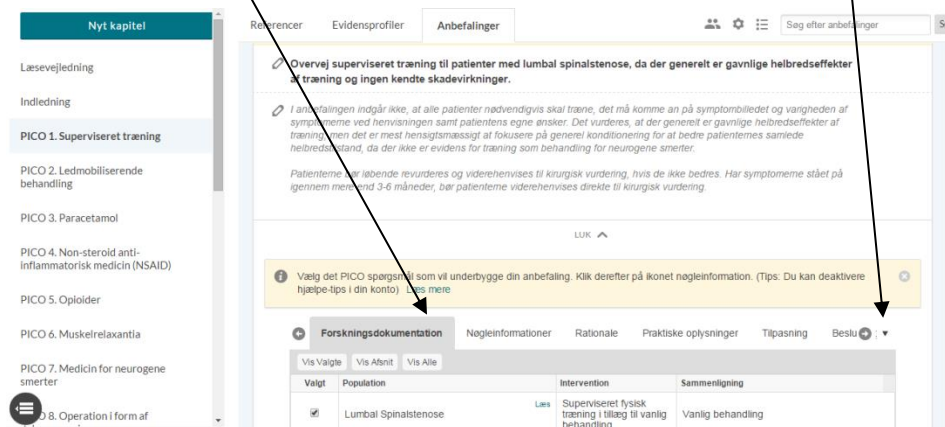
Nyt kapitel

Læsevejledning

Indledning

PICO 1. Superviseret træning

PICO 2. Ledmobiliserende behandling

PICO 3. Paracetamol

PICO 4. Non-steroid anti-inflammatorisk medicin (NSAID)

PICO 5. Opioider

PICO 6. Muskelrelaxantia

PICO 7. Medicin for neurogene smerter

PICO 8. Operation i form af

Referencer Evidensprofiler Anbefalinger

Søg efter anbefalinger

Overvej superviseret træning til patienter med lumbal spinalstenose, da der generelt er gavnlige helbredseffekter af træning og ingen kendte skadevirkninger.

I anbefalingen indgår ikke, at alle patienter nødvendigvis skal træne, det må komme an på symptombilledet og varigheden af symptomerne ved henvisningen samt patientens egne ønsker. Det vurderes, at der generelt er gavnlige helbredseffekter af træning, men det er mest hensigtsmæssigt at fokusere på generel konditionering for at bedre patientemes samlede helbredstilstand, da der ikke er evidens for træning som behandling for neurogene smerter.

Patienterne bør løbende revurderes og viderehenvises til kirurgisk vurdering, hvis de ikke bedres. Har symptomerne stået på igennem mere end 3-6 måneder, bør patienterne viderehenvises direkte til kirurgisk vurdering.

LUK

Vælg det PICO spørgsmål som vil underbygge din anbefaling. Klik derefter på ikonet nøgleinformation. (Tips: Du kan deaktivere hjælpe-tips i din konto) Læs mere

Forskningsdokumentation Nøgleinformationer Rationale Praktiske oplysninger Tilpasning Beslu

Vis Valgte Vis Afsnit Vis Alle

| Valgt | Population | Intervention | Sammenligning |
|---|---|---|---|
| ☑ | Lumbal Spinalstenose Læs | Superviseret fysisk træning i tillæg til vanlig behandling | Vanlig behandling |